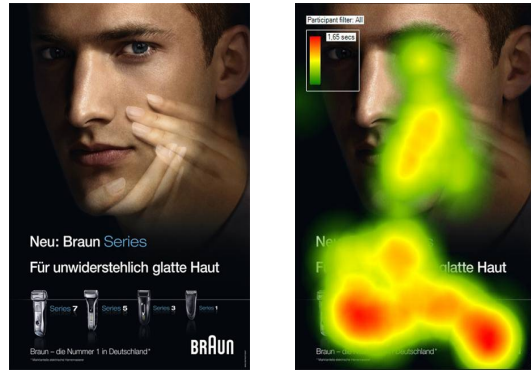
Neu: Braun Series

Für unwiderstehlich glatte Haut

Series 7
Series 5
Series 3
Series 1

Braun – die Nummer 1 in Deutschland*

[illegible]

BRAUN

Participant filter: All

1.65 secs

Ne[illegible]

F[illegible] glatte Haut

Braun – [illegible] Deutschland*